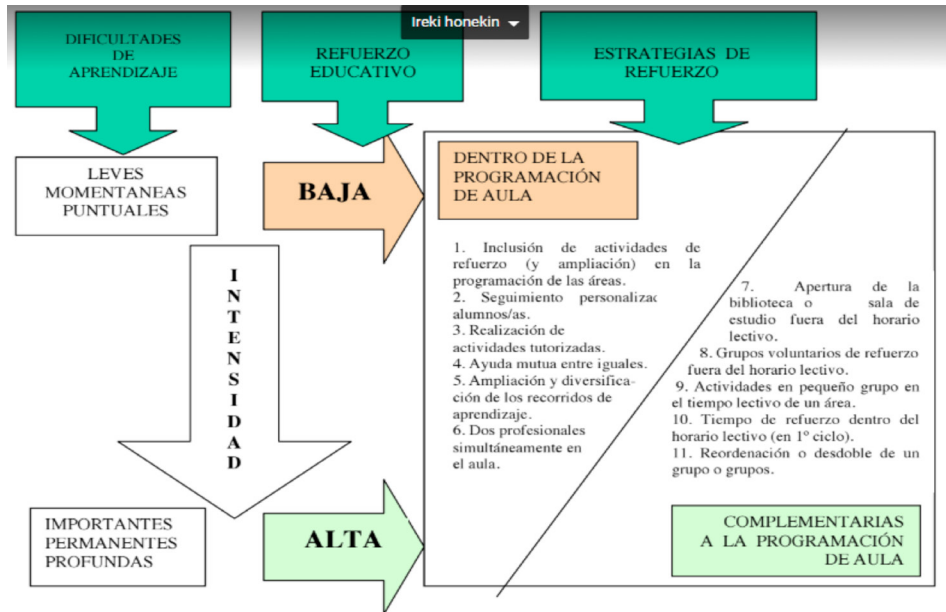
Ireki honekin

DIFICULTADES DE APRENDIZAJE

REFUERZO EDUCATIVO

ESTRATEGIAS DE REFUERZO

LEVES MOMENTANEAS PUNTUALES

BAJA

DENTRO DE LA PROGRAMACIÓN DE AULA

I N T E N S I D A D

1. Inclusión de actividades de refuerzo (y ampliación) en la programación de las áreas.
2. Seguimiento personalizac alumnos/as.
3. Realización de actividades tutorizadas.
4. Ayuda mutua entre iguales.
5. Ampliación y diversificación de los recorridos de aprendizaje.
6. Dos profesionales simultáneamente en el aula.

7. Apertura de la biblioteca o sala de estudio fuera del horario lectivo.
8. Grupos voluntarios de refuerzo fuera del horario lectivo.
9. Actividades en pequeño grupo en el tiempo lectivo de un área.
10. Tiempo de refuerzo dentro del horario lectivo (en 1º ciclo).
11. Reordenación o desdoble de un grupo o grupos.

IMPORTANTES PERMANENTES PROFUNDAS

ALTA

COMPLEMENTARIAS A LA PROGRAMACIÓN DE AULA